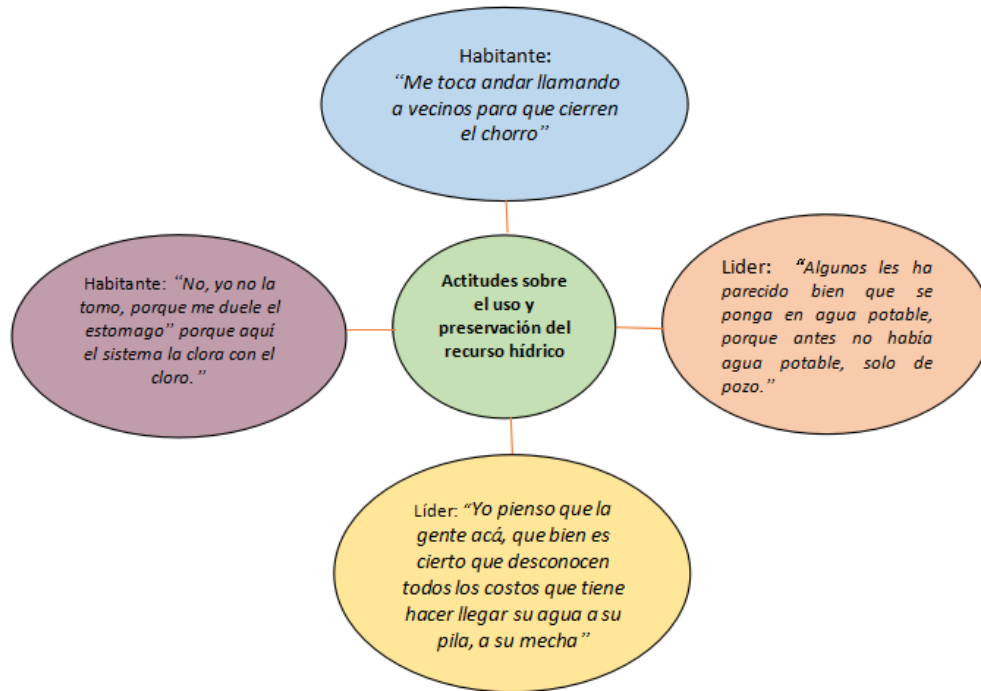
Habitante:
"Me toca andar llamando a vecinos para que cierren el chorro"

Habitante: "No, yo no la tomo, porque me duele el estomago" porque aquí el sistema la clora con el cloro."

Actitudes sobre el uso y preservación del recurso hídrico

Lider: "Algunos les ha parecido bien que se ponga en agua potable, porque antes no había agua potable, solo de pozo."

Líder: "Yo pienso que la gente acá, que bien es cierto que desconocen todos los costos que tiene hacer llegar su agua a su pila, a su mecha"